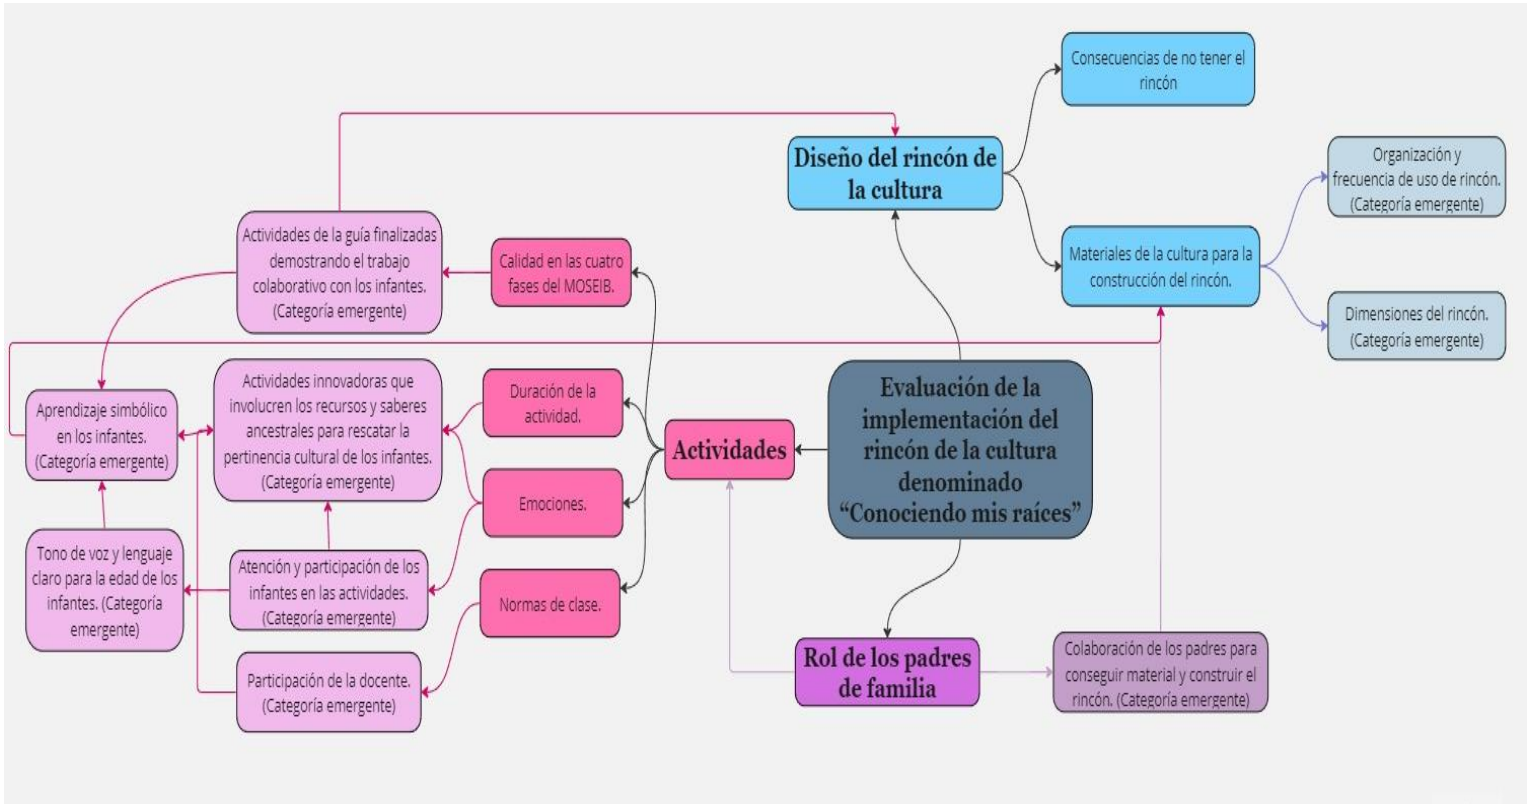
Evaluación de la implementación del rincón de la cultura denominado "Conociendo mis raíces"

Diseño del rincón de la cultura

Consecuencias de no tener el rincón

Materiales de la cultura para la construcción del rincón.

Organización y frecuencia de uso de rincón. (Categoría emergente)

Dimensiones del rincón. (Categoría emergente)

Actividades

Calidad en las cuatro fases del MOSEIB.

Duración de la actividad.

Emociones.

Normas de clase.

Actividades de la guía finalizadas demostrando el trabajo colaborativo con los infantes. (Categoría emergente)

Actividades innovadoras que involucren los recursos y saberes ancestrales para rescatar la pertinencia cultural de los infantes. (Categoría emergente)

Atención y participación de los infantes en las actividades. (Categoría emergente)

Participación de la docente. (Categoría emergente)

Aprendizaje simbólico en los infantes. (Categoría emergente)

Tono de voz y lenguaje claro para la edad de los infantes. (Categoría emergente)

Rol de los padres de familia

Colaboración de los padres para conseguir material y construir el rincón. (Categoría emergente)